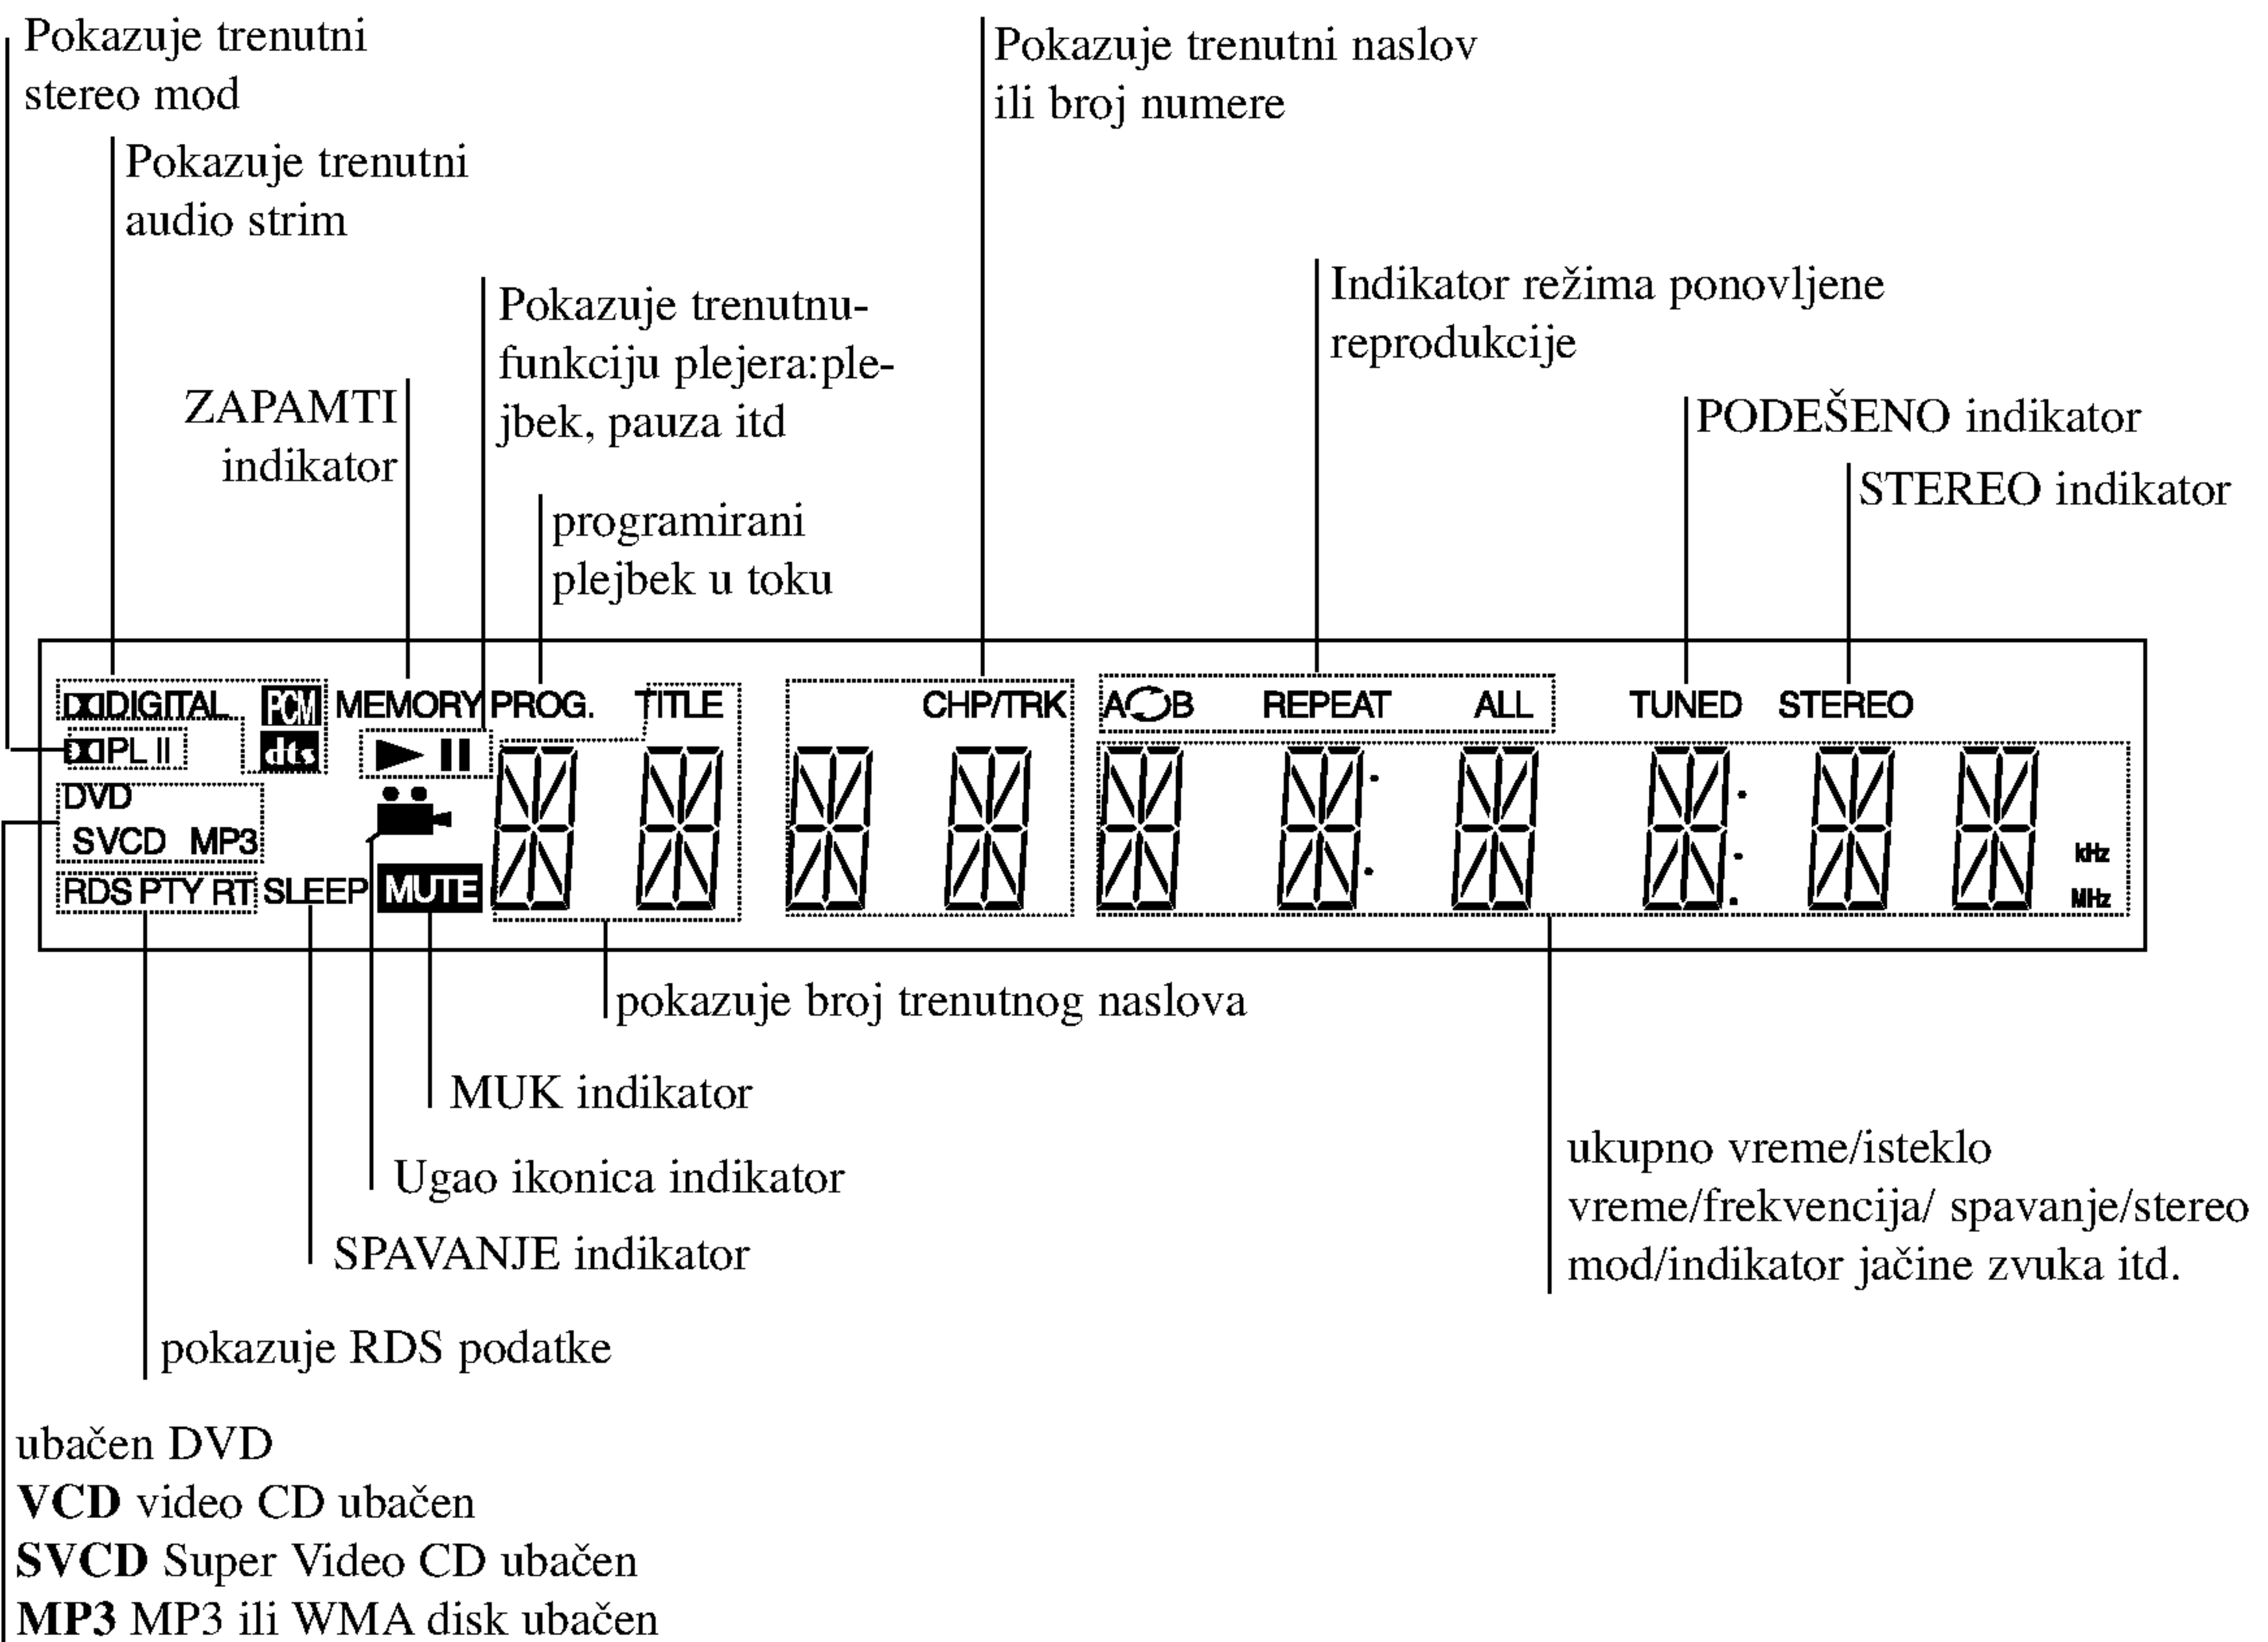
Pokazuje trenutni stereo mod

Pokazuje trenutni audio strim

ZAPAMTI indikator

Pokazuje trenutnu-funkciju plejera:plejbek, pauza itd

programirani plejbek u toku

Pokazuje trenutni naslov ili broj numere

Indikator režima ponovljene reprodukcije

PODEŠENO indikator

STEREO indikator

DIGITAL PCM MEMORY PROG. TITLE CHP/TRK A B REPEAT ALL TUNED STEREO

PL II dts ► II

DVD
SVCD MP3

RDS PTY RT SLEEP MUTE

kHz
MHz

pokazuje broj trenutnog naslova

MUK indikator

Ugao ikonica indikator

SPAVANJE indikator

pokazuje RDS podatke

ukupno vreme/isteklo vreme/frekvencija/ spavanje/stereo mod/indikator jačine zvuka itd.

ubačen DVD
**VCD** video CD ubačen
**SVCD** Super Video CD ubačen
**MP3** MP3 ili WMA disk ubačen